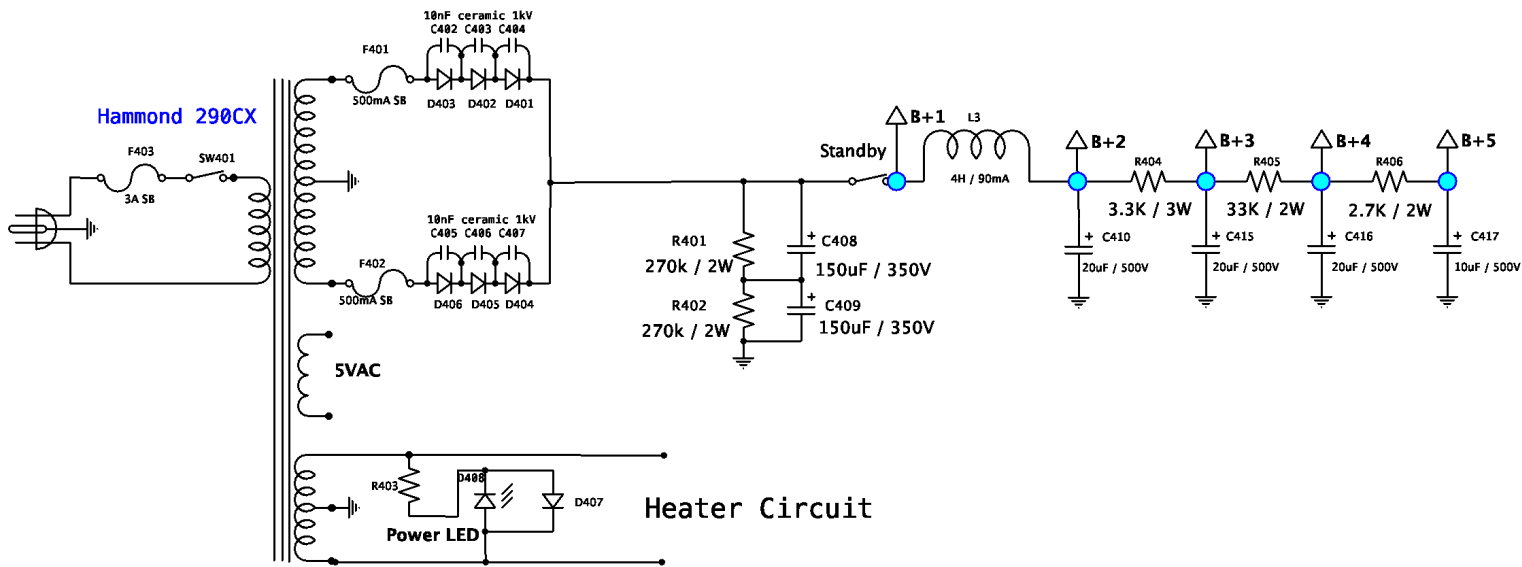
Hammond 290CX

F403
3A SB
SW401

F401
500mA SB
10nF ceramic 1kV
C402 C403 C404
D403 D402 D401

F402
500mA SB
10nF ceramic 1kV
C405 C406 C407
D406 D405 D404

5VAC

R403
D408
D407
Power LED
Heater Circuit

R401
270k / 2W
R402
270k / 2W
C408
150uF / 350V
C409
150uF / 350V

Standby
B+1
L3
4H / 90mA
B+2
R404
3.3K / 3W
C410
20uF / 500V
B+3
R405
33K / 2W
C415
20uF / 500V
B+4
R406
2.7K / 2W
C416
20uF / 500V
B+5
C417
10uF / 500V